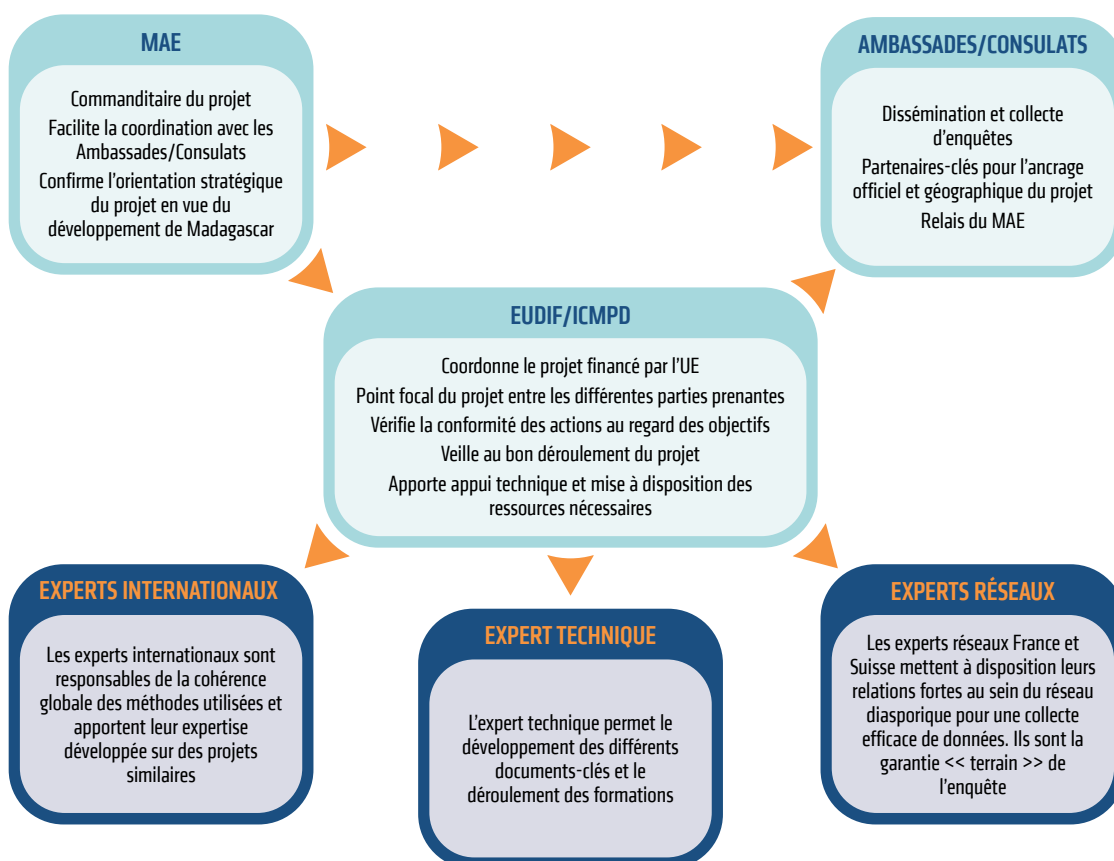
MAE

Commanditaire du projet

Facilite la coordination avec les Ambassades/Consulats

Confirme l'orientation stratégique du projet en vue du développement de Madagascar

AMBASSADES/CONSULATS

Dissémination et collecte d'enquêtes

Partenaires-clés pour l'ancrage officiel et géographique du projet

Relais du MAE

EUDIF/ICMPD

Coordonne le projet financé par l'UE

Point focal du projet entre les différentes parties prenantes

Vérifie la conformité des actions au regard des objectifs

Veille au bon déroulement du projet

Apporte appui technique et mise à disposition des ressources nécessaires

EXPERTS INTERNATIONAUX

Les experts internationaux sont responsables de la cohérence globale des méthodes utilisées et apportent leur expertise développée sur des projets similaires

EXPERT TECHNIQUE

L'expert technique permet le développement des différents documents-clés et le déroulement des formations

EXPERTS RÉSEAUX

Les experts réseaux France et Suisse mettent à disposition leurs relations fortes au sein du réseau diasporique pour une collecte efficace de données. Ils sont la garantie << terrain >> de l'enquête